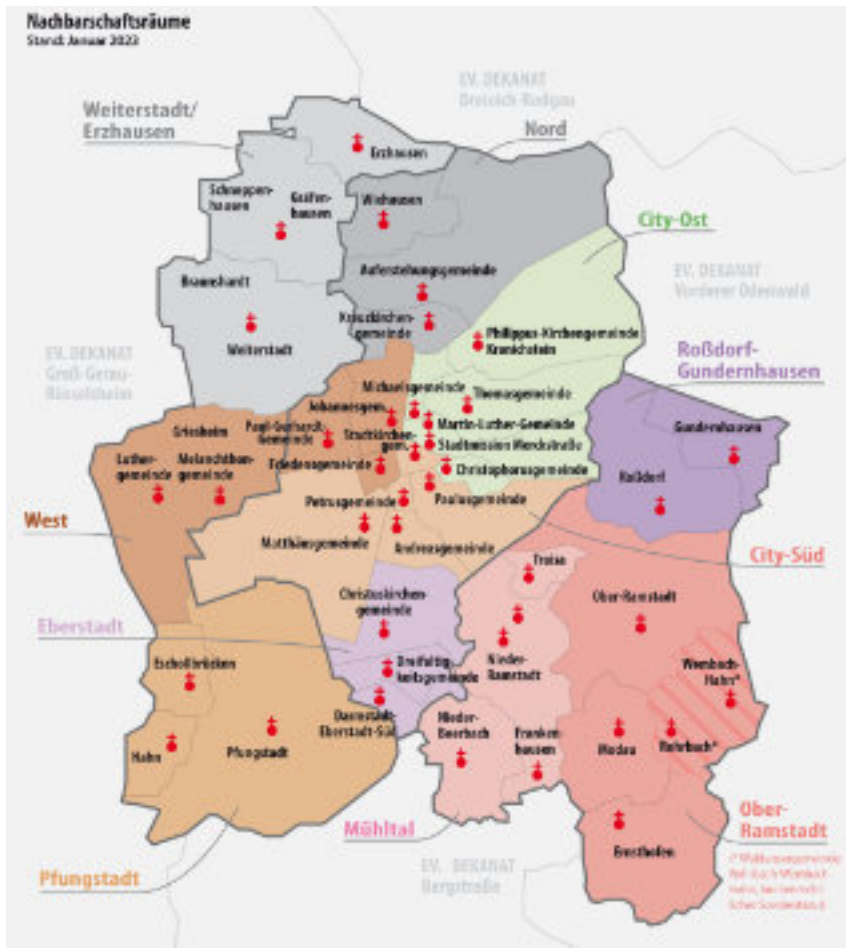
Nachbarschaftsräume
Stand: Januar 2023

EV. DEKANAT
Dreieich-Rodgau

Weiterstadt/
Erzhausen

Nord

Erzhausen

Schneppenhausen

Gräfenhausen

Wixhausen

City-Ost

Braunshardt

Auferstehungsgemeinde

EV. DEKANAT
Vorderer Odenwald

Weiterstadt

Kreuzkirchengemeinde

Philippus-Kirchengemeinde Kranichstein

EV. DEKANAT
Groß-Gerau-Rüsselsheim

Roßdorf-
Gundernhausen

Michaelsgemeinde

Thomasgemeinde

Johannesgem.

Martin-Luther-Gemeinde

Griesheim

Paul-Gerhardt-Gemeinde

Stadtkirchengem.

Stadtmission Mercksraße

Gundernhausen

Luthergemeinde

Melanchthongemeinde

Friedensgemeinde

Christophorusgemeinde

Roßdorf

Petrusgemeinde

Paulusgemeinde

West

Matthäusgemeinde

Andreasgemeinde

City-Süd

Traisa

Christuskirchengemeinde

Ober-Ramstadt

Eberstadt

Eschollbrücken

Dreifaltigkeitsgemeinde

Nieder-Ramstadt

Wembach-Hahn*

Darmstadt-Eberstadt-Süd

Hahn

Pfungstadt

Nieder-Beerbach

Frankenhausen

Modau

Rohrbach*

Mühltal

Ober-
Ramstadt

Ernsthofen

EV. DEKANAT
Bergstraße

Pfungstadt

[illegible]